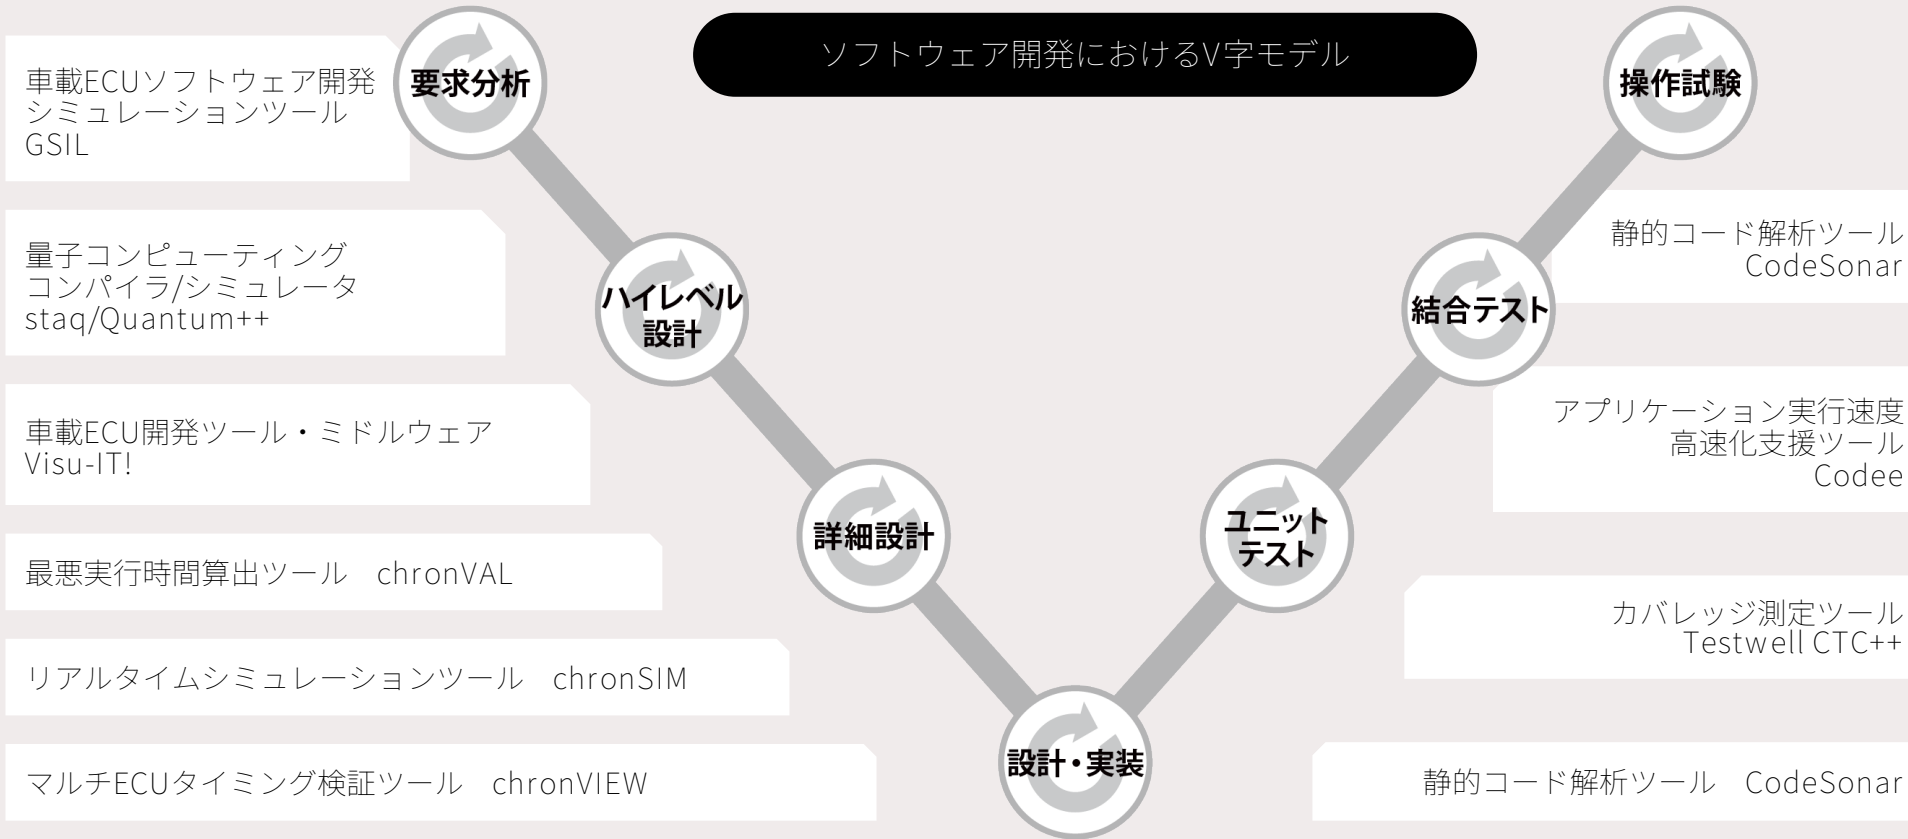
ソフトウェア開発におけるV字モデル

車載ECUソフトウェア開発シミュレーションツール
GSIL

要求分析

量子コンピューティング
コンパイラ/シミュレータ
staq/Quantum++

ハイレベル設計

車載ECU開発ツール・ミドルウェア
Visu-IT!

詳細設計

最悪実行時間算出ツール　chronVAL

リアルタイムシミュレーションツール　chronSIM

マルチECUタイミング検証ツール　chronVIEW

設計・実装

操作試験

静的コード解析ツール
CodeSonar

結合テスト

アプリケーション実行速度
高速化支援ツール
Codee

ユニットテスト

カバレッジ測定ツール
Testwell CTC++

静的コード解析ツール　CodeSonar